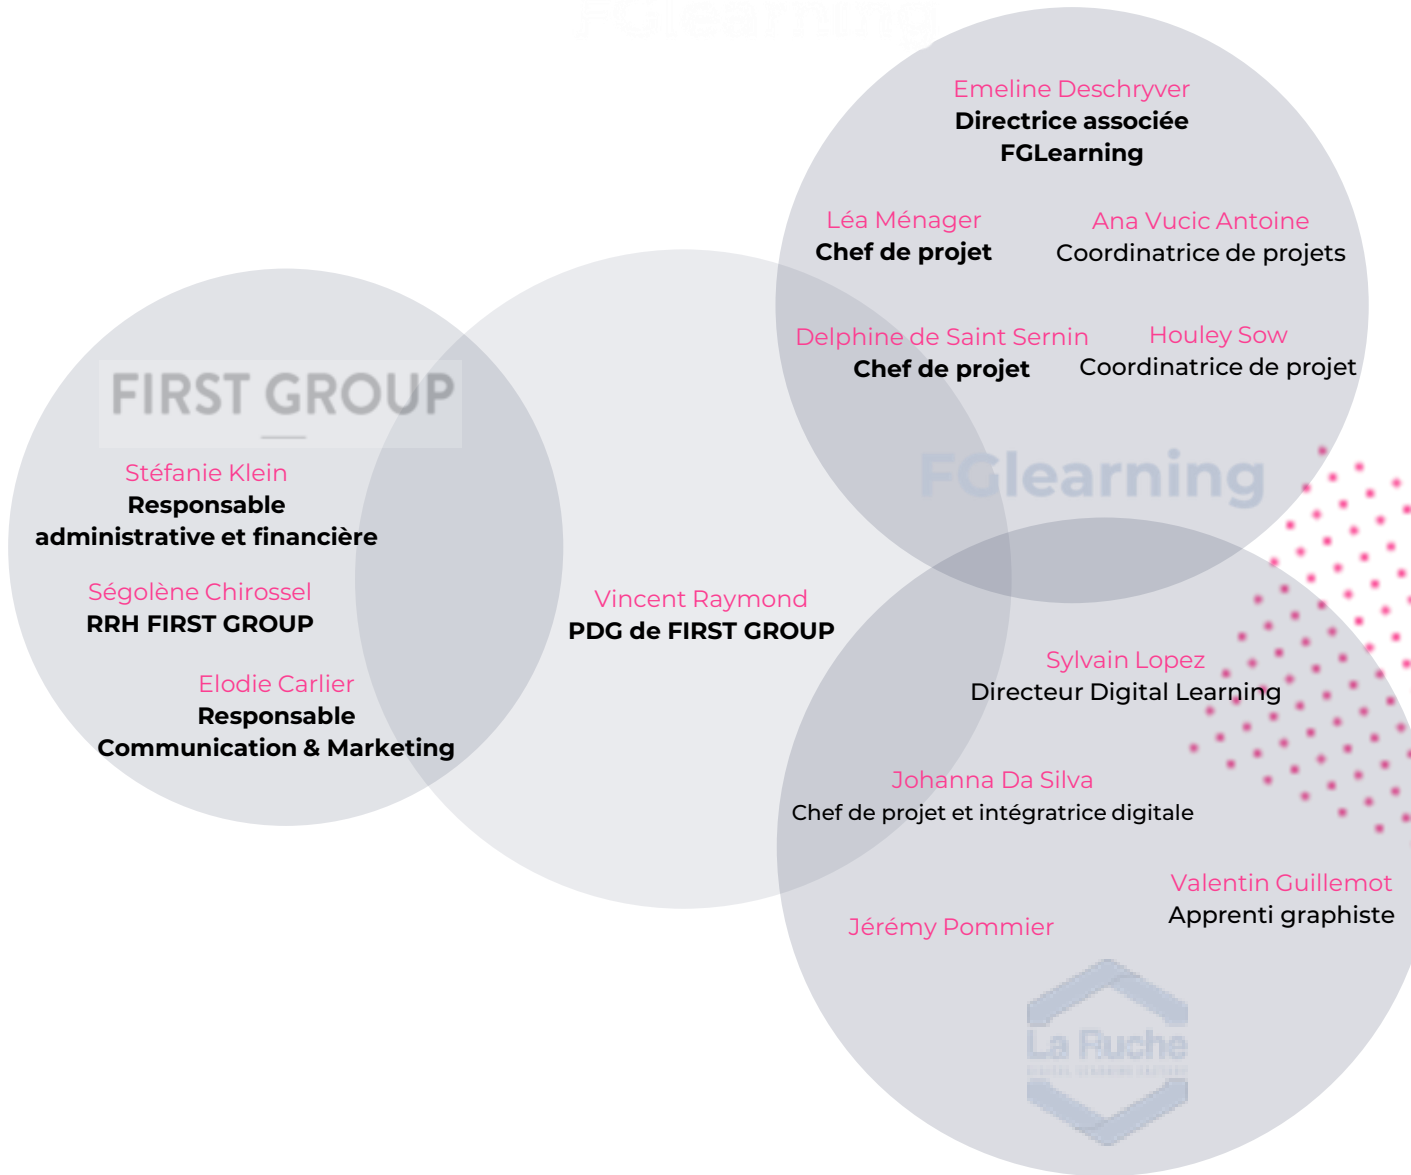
Emeline Deschryver
Directrice associée
FGLearning

Léa Ménager
Chef de projet

Ana Vucic Antoine
Coordinatrice de projets

Delphine de Saint Sernin
Chef de projet

Houley Sow
Coordinatrice de projet

FGlearning

FIRST GROUP

Stéfanie Klein
Responsable administrative et financière

Ségolène Chirossel
RRH FIRST GROUP

Elodie Carlier
Responsable Communication & Marketing

Vincent Raymond
PDG de FIRST GROUP

Sylvain Lopez
Directeur Digital Learning

Johanna Da Silva
Chef de projet et intégratrice digitale

Valentin Guillemot
Apprenti graphiste

Jérémy Pommier

La Ruche